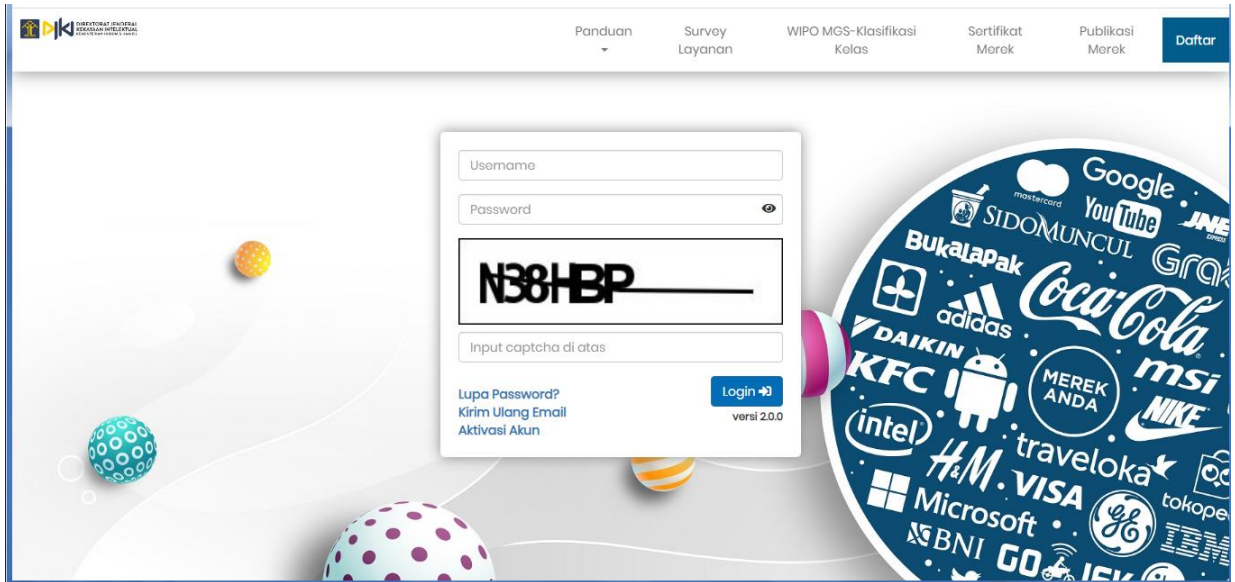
DIREKTORAT JENDERAL KEKAYAAN INTELEKTUAL

Panduan

Survey Layanan

WIPO MGS-Klasifikasi Kelas

Sertifikat Merek

Publikasi Merek

Daftar

Username

Password

N38HBP

Input captcha di atas

Lupa Password?
Kirim Ulang Email
Aktivasi Akun

Login

versi 2.0.0

mastercard
Google
SIDOMUNCUL
YouTube
JNE
Bukalapak
Grab
Coca-Cola
adidas
DAIKIN
KFC
MEREK ANDA
msi
intel
NIKE
traveloka
H&M
VISA
Microsoft
tokopedia
BNI
GO
IBM